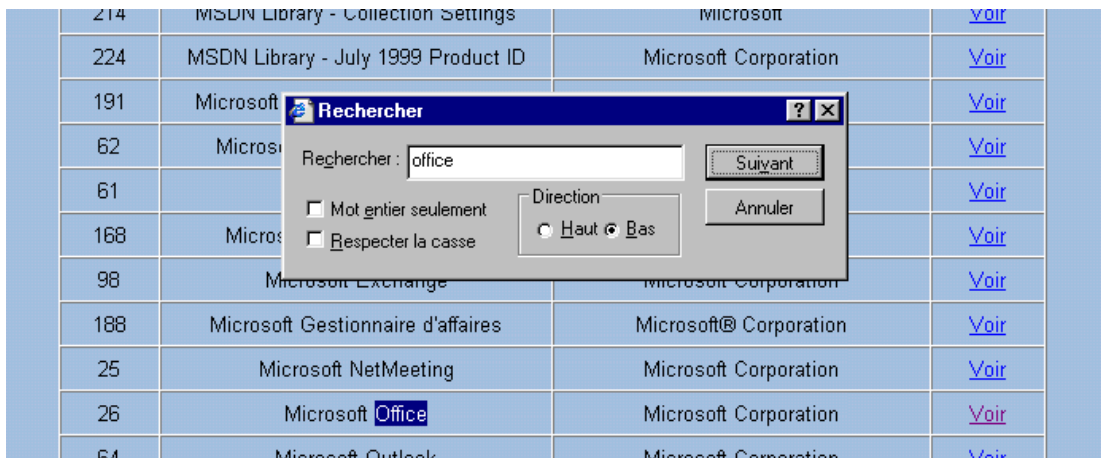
| 214 | MSDN Library - Collection Settings | Microsoft | Voir |
|---|---|---|---|
| 224 | MSDN Library - July 1999 Product ID | Microsoft Corporation | Voir |
| 191 | Microsoft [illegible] | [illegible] | Voir |
| 62 | Micros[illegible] | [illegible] | Voir |
| 61 | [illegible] | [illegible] | Voir |
| 168 | Micros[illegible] | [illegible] | Voir |
| 98 | Microsoft Exchange | Microsoft Corporation | Voir |
| 188 | Microsoft Gestionnaire d'affaires | Microsoft® Corporation | Voir |
| 25 | Microsoft NetMeeting | Microsoft Corporation | Voir |
| 26 | Microsoft Office | Microsoft Corporation | Voir |
| 64 | Microsoft Outlook | Microsoft Corporation | Voir |

Rechercher ? X

Rechercher : office

Suivant

Annuler

Mot entier seulement

Respecter la casse

Direction

Haut Bas